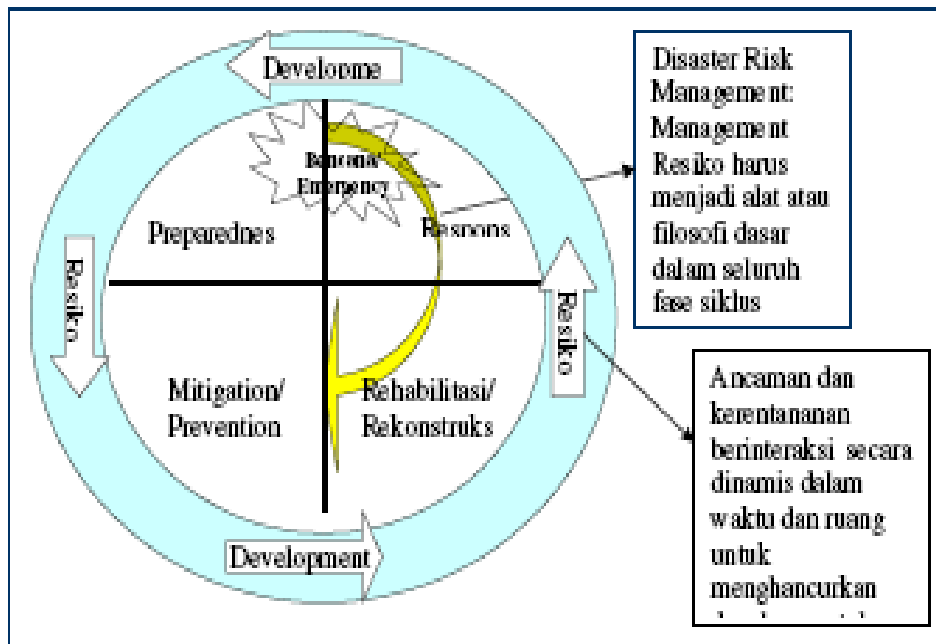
Develome

Bencana/ Emergency

Preparednes

Respons

Resiko

Resiko

Mitigation/ Prevention

Rehabilitasi/ Rekonstruks

Development

Disaster Risk Management: Management Resiko harus menjadi alat atau filosofi dasar dalam seluruh fase siklus

Ancaman dan kerentananan berinteraksi secara dinamis dalam waktu dan ruang untuk menghancurkan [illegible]